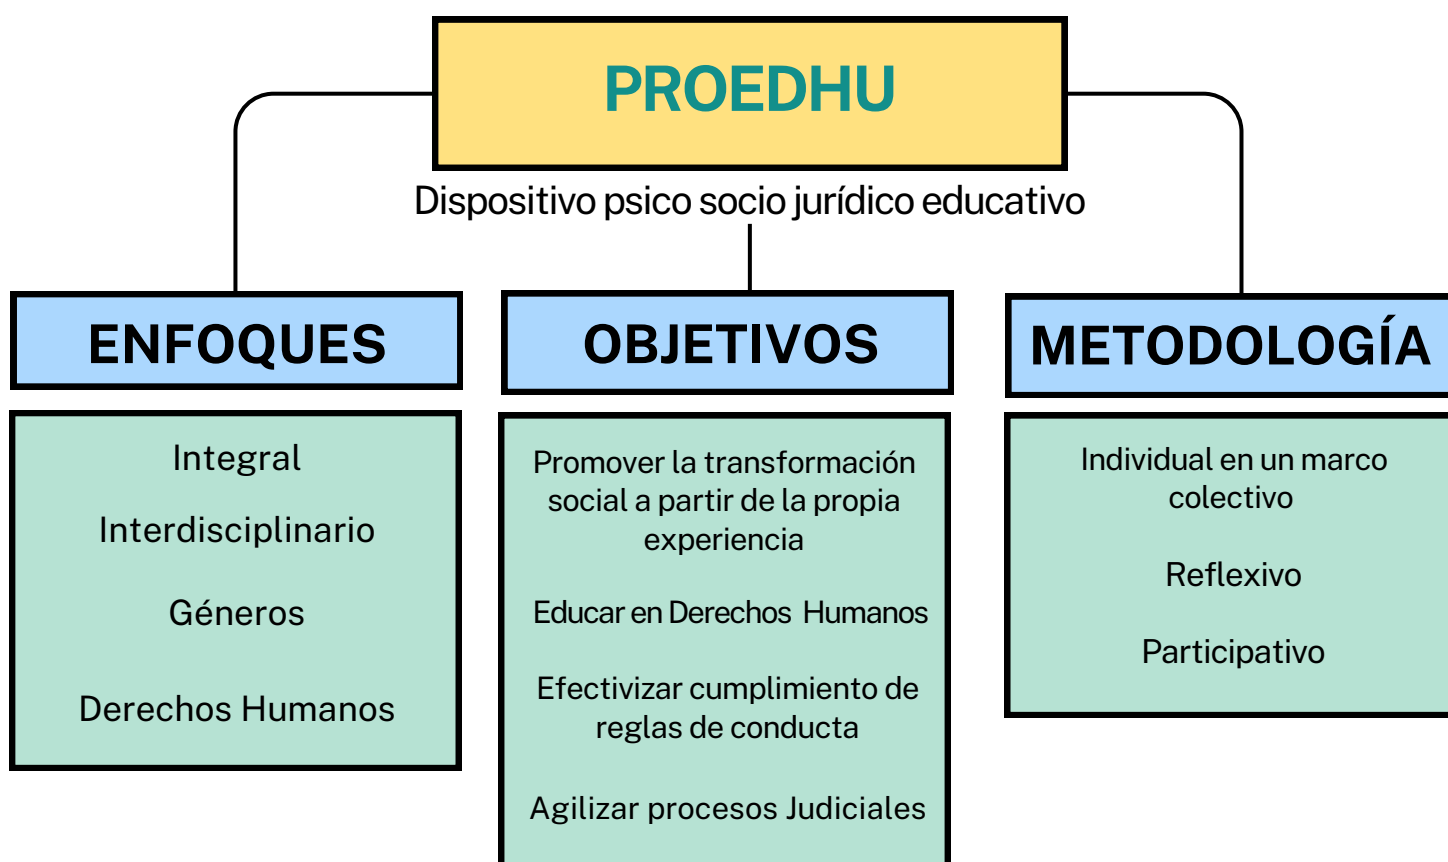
PROEDHU

Dispositivo psico socio jurídico educativo

ENFOQUES

Integral

Interdisciplinario

Géneros

Derechos Humanos

OBJETIVOS

Promover la transformación social a partir de la propia experiencia

Educar en Derechos Humanos

Efectivizar cumplimiento de reglas de conducta

Agilizar procesos Judiciales

METODOLOGÍA

Individual en un marco colectivo

Reflexivo

Participativo